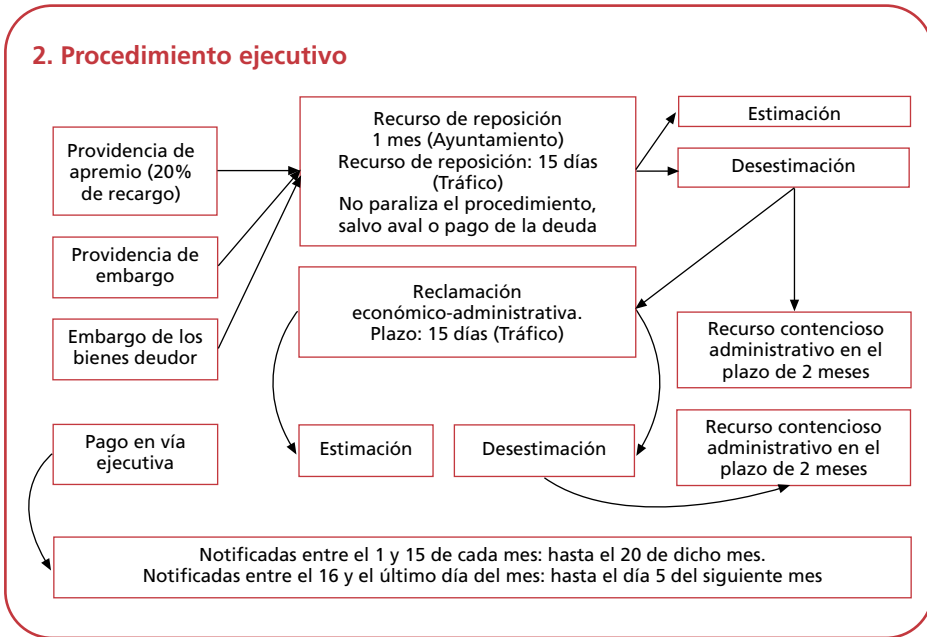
2. Procedimiento ejecutivo

Providencia de apremio (20% de recargo)

Providencia de embargo

Embargo de los bienes deudor

Recurso de reposición
1 mes (Ayuntamiento)
Recurso de reposición: 15 días (Tráfico)
No paraliza el procedimiento, salvo aval o pago de la deuda

Estimación

Desestimación

Reclamación económico-administrativa.
Plazo: 15 días (Tráfico)

Recurso contencioso administrativo en el plazo de 2 meses

Pago en vía ejecutiva

Estimación

Desestimación

Recurso contencioso administrativo en el plazo de 2 meses

Notificadas entre el 1 y 15 de cada mes: hasta el 20 de dicho mes.
Notificadas entre el 16 y el último día del mes: hasta el día 5 del siguiente mes